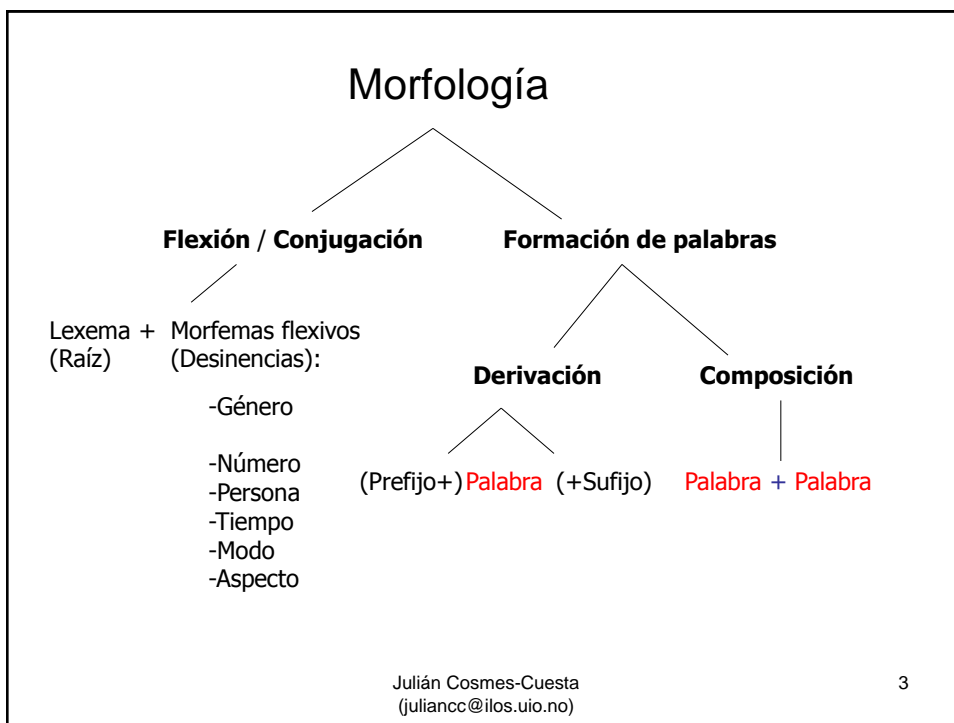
Morfología

Flexión / Conjugación

Formación de palabras

Lexema + Morfemas flexivos
(Raíz) (Desinencias):

-Género

-Número
-Persona
-Tiempo
-Modo
-Aspecto

Derivación

Composición

(Prefijo+) Palabra (+Sufijo)

Palabra + Palabra

Julián Cosmes-Cuesta
(juliancc@ilos.uio.no)

3